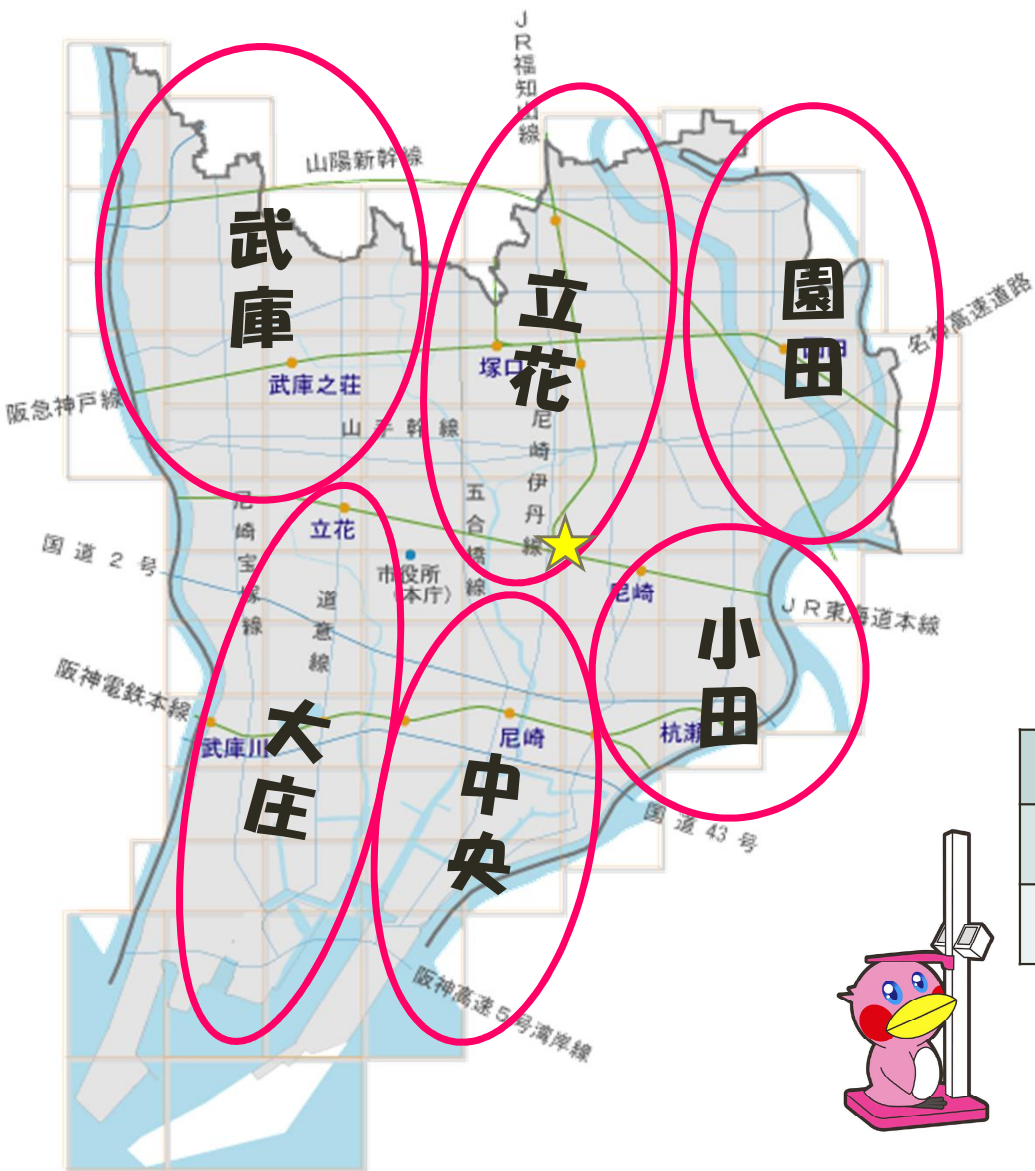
JR福知山線

山陽新幹線

武庫

立花

園田

名神高速道路

武庫之荘

塚口

園田

阪急神戸線

山幹線

尼崎伊丹線

五合橋線

尼崎宝塚線

立花

国道2号

市役所(本庁)

道意線

尼崎

JR東海道本線

小田

阪神電鉄本線

大庄

武庫川

尼崎

杭瀬

中央

国道43号

阪神高速5号湾岸線